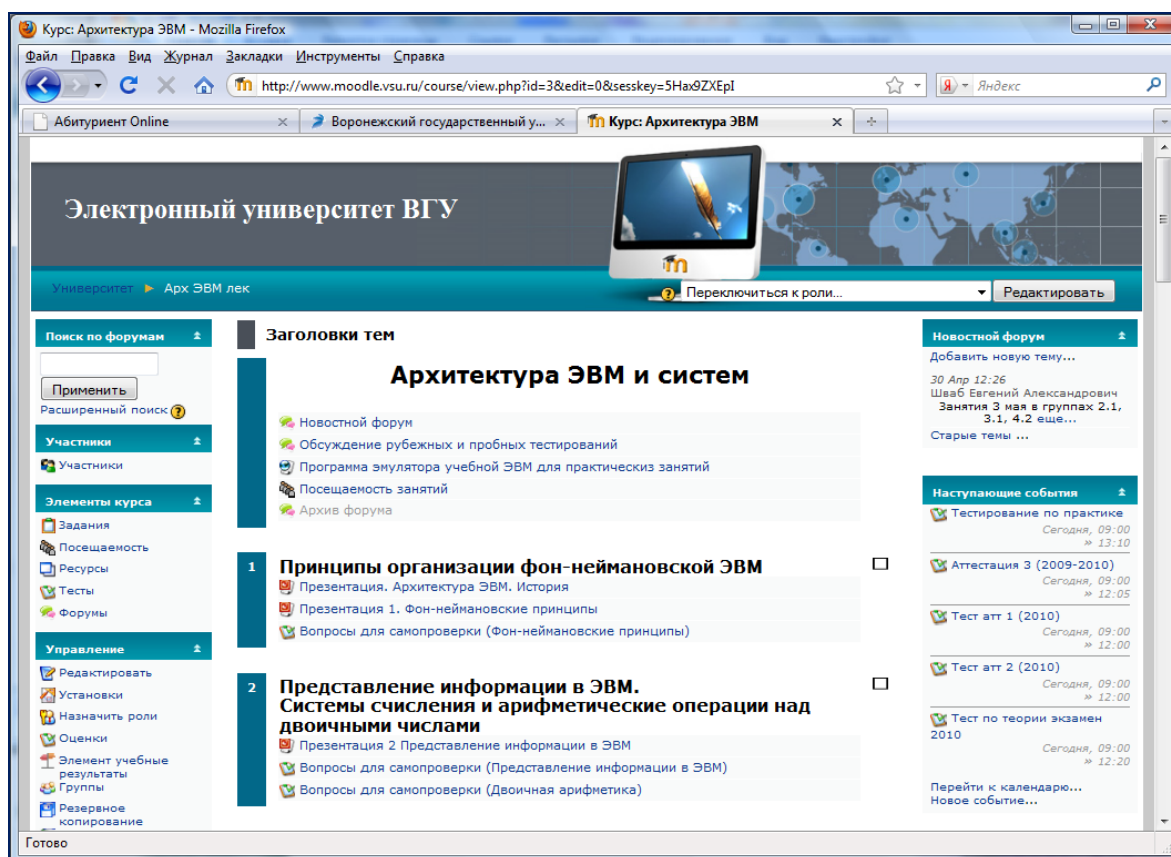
Курс: Архитектура ЭВМ - Mozilla Firefox

Файл Правка Вид Журнал Закладки Инструменты Справка

http://www.moodle.vsu.ru/course/view.php?id=3&edit=0&sesskey=5Hax9ZXEpI

Яндекс

Абитуриент Online | Воронежский государственный у... | Курс: Архитектура ЭВМ

Электронный университет ВГУ

Университет ► Арх ЭВМ лек

Переключиться к роли... | Редактировать

Поиск по форумам

Применить

Расширенный поиск

Участники

Участники

Элементы курса

Задания

Посещаемость

Ресурсы

Тесты

Форумы

Управление

Редактировать

Установки

Назначить роли

Оценки

Элемент учебные результаты

Группы

Резервное копирование

Заголовки тем

Архитектура ЭВМ и систем

Новостной форум

Обсуждение рубежных и пробных тестирований

Программа эмулятора учебной ЭВМ для практическиз занятий

Посещаемость занятий

Архив форума

1 Принципы организации фон-неймановской ЭВМ

Презентация. Архитектура ЭВМ. История

Презентация 1. Фон-неймановские принципы

Вопросы для самопроверки (Фон-неймановские принципы)

2 Представление информации в ЭВМ. Системы счисления и арифметические операции над двоичными числами

Презентация 2 Представление информации в ЭВМ

Вопросы для самопроверки (Представление информации в ЭВМ)

Вопросы для самопроверки (Двоичная арифметика)

Новостной форум

Добавить новую тему...

30 Апр 12:26
Шваб Евгений Александрович
Занятия 3 мая в группах 2.1, 3.1, 4.2 еще...

Старые темы ...

Наступающие события

Тестирование по практике
Сегодня, 09:00 » 13:10

Аттестация 3 (2009-2010)
Сегодня, 09:00 » 12:05

Тест атт 1 (2010)
Сегодня, 09:00 » 12:00

Тест атт 2 (2010)
Сегодня, 09:00 » 12:00

Тест по теории экзамен 2010
Сегодня, 09:00 » 12:20

Перейти к календарю...
Новое событие...

Готово